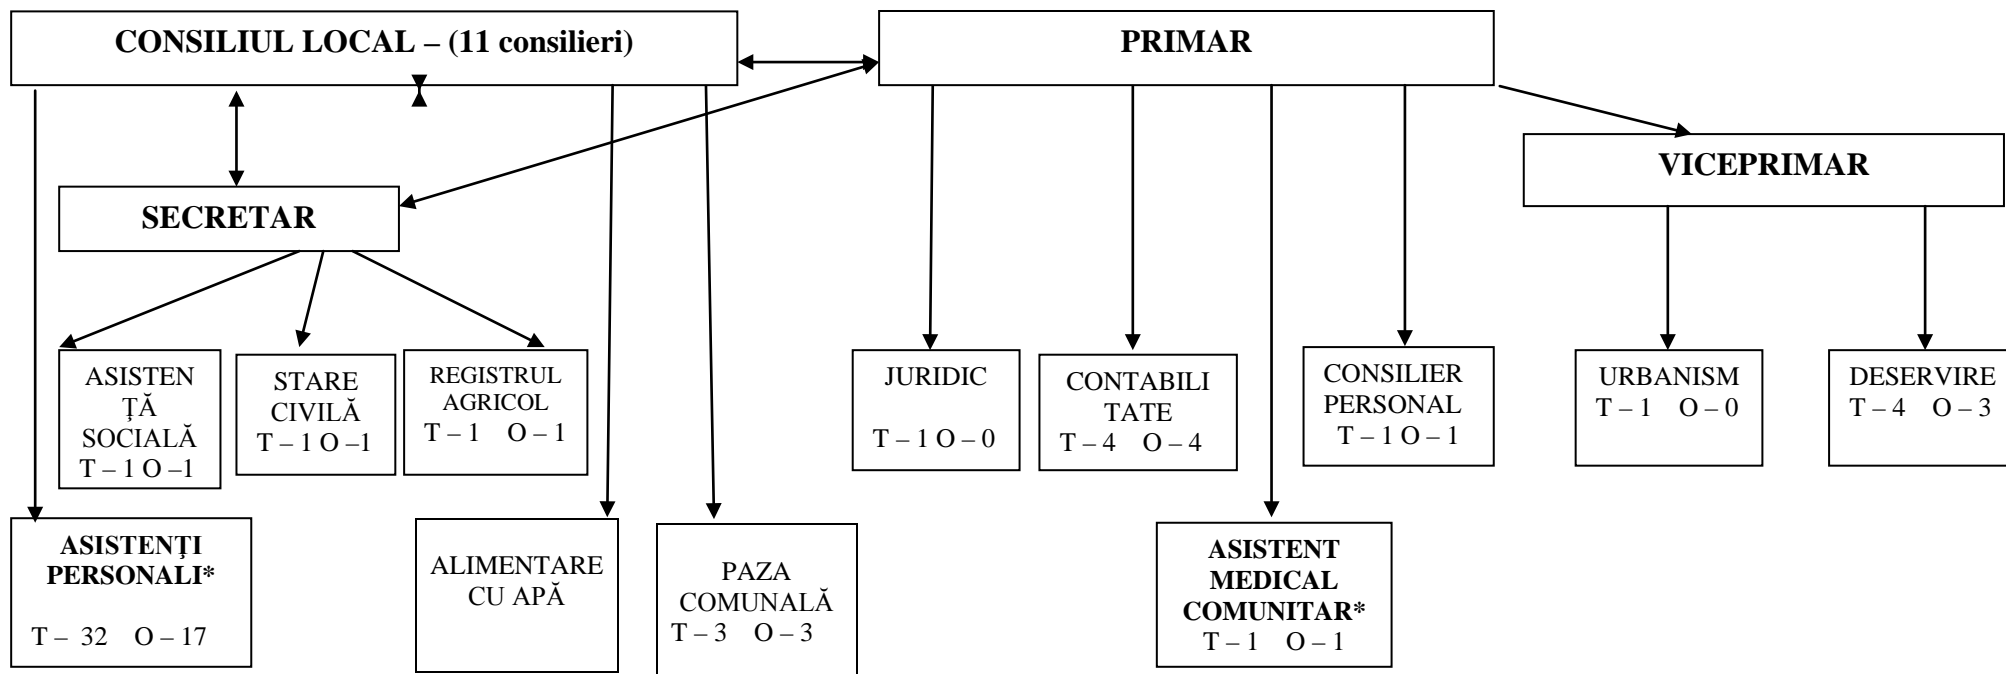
CONSILIUL LOCAL – (11 consilieri)

PRIMAR

VICEPRIMAR

SECRETAR

ASISTENȚĂ SOCIALĂ
T – 1 O –1

STARE CIVILĂ
T – 1 O –1

REGISTRUL AGRICOL
T – 1 O – 1

JURIDIC
T – 1 O – 0

CONTABILITATE
T – 4 O – 4

CONSILIER PERSONAL
T – 1 O – 1

URBANISM
T – 1 O – 0

DESERVIRE
T – 4 O – 3

ASISTENȚI PERSONALI*
T – 32 O – 17

ALIMENTARE CU APĂ

PAZA COMUNALĂ
T – 3 O – 3

ASISTENT MEDICAL COMUNITAR*
T – 1 O – 1